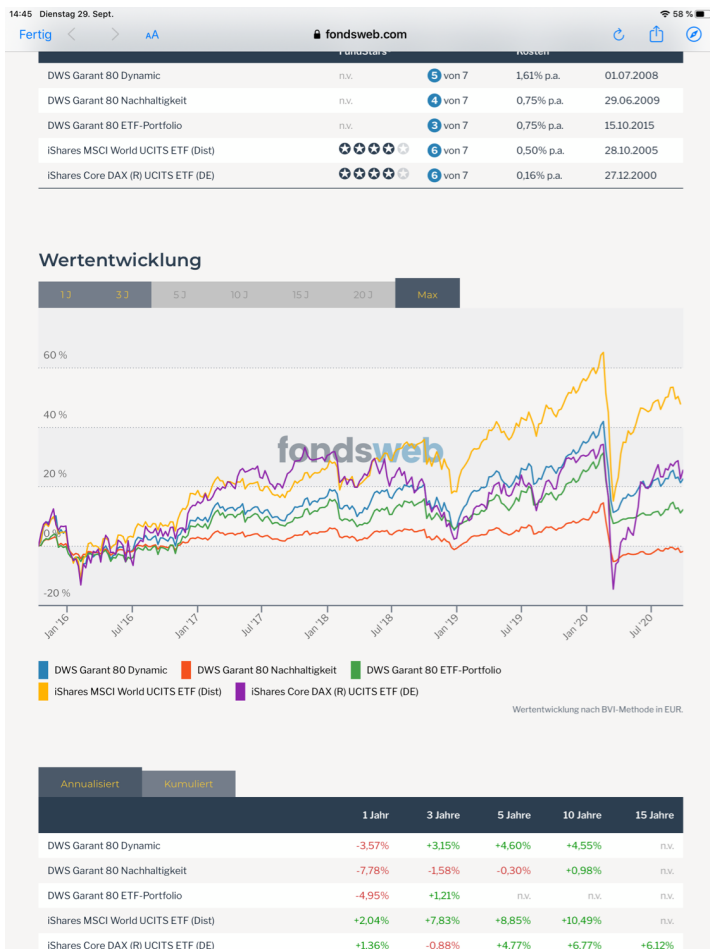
14:45 Dienstag 29. Sept.

58 %

Fertig

AA

fondsweb.com

| | FundStars | | Kosten | |
|---|---|---|---|---|
| DWS Garant 80 Dynamic | n.v. | 5 von 7 | 1,61% p.a. | 01.07.2008 |
| DWS Garant 80 Nachhaltigkeit | n.v. | 4 von 7 | 0,75% p.a. | 29.06.2009 |
| DWS Garant 80 ETF-Portfolio | n.v. | 3 von 7 | 0,75% p.a. | 15.10.2015 |
| iShares MSCI World UCITS ETF (Dist) | | 6 von 7 | 0,50% p.a. | 28.10.2005 |
| iShares Core DAX (R) UCITS ETF (DE) | | 6 von 7 | 0,16% p.a. | 27.12.2000 |

Wertentwicklung

1 J 3 J 5 J 10 J 15 J 20 J Max

60 %
40 %
20 %
-20 %

fondsweb

Jan '16 Jul '16 Jan '17 Jul '17 Jan '18 Jul '18 Jan '19 Jul '19 Jan '20 Jul '20

DWS Garant 80 Dynamic DWS Garant 80 Nachhaltigkeit DWS Garant 80 ETF-Portfolio
iShares MSCI World UCITS ETF (Dist) iShares Core DAX (R) UCITS ETF (DE)

Wertentwicklung nach BVI-Methode in EUR.

Annualisiert Kumuliert

| | 1 Jahr | 3 Jahre | 5 Jahre | 10 Jahre | 15 Jahre |
|---|---|---|---|---|---|
| DWS Garant 80 Dynamic | -3,57% | +3,15% | +4,60% | +4,55% | n.v. |
| DWS Garant 80 Nachhaltigkeit | -7,78% | -1,58% | -0,30% | +0,98% | n.v. |
| DWS Garant 80 ETF-Portfolio | -4,95% | +1,21% | n.v. | n.v. | n.v. |
| iShares MSCI World UCITS ETF (Dist) | +2,04% | +7,83% | +8,85% | +10,49% | n.v. |
| iShares Core DAX (R) UCITS ETF (DE) | +1,36% | -0,88% | +4,77% | +6,77% | +6,12% |